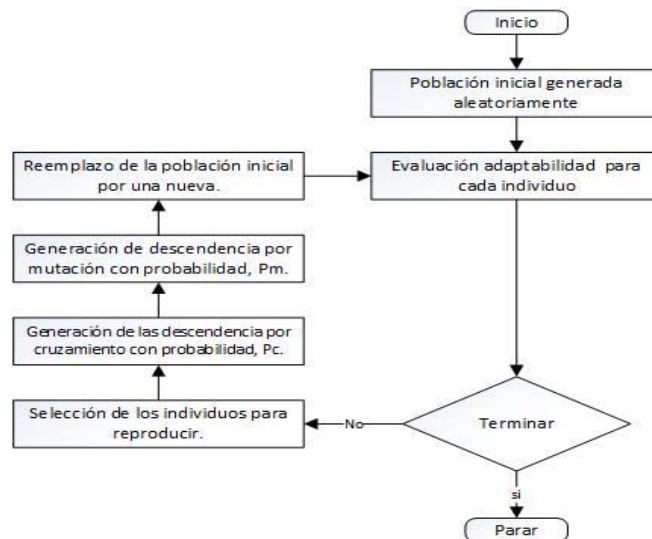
Inicio

Población inicial generada aleatoriamente

Evaluación adaptabilidad para cada individuo

Reemplazo de la población inicial por una nueva.

Generación de descendencia por mutación con probabilidad, Pm.

Generación de las descendencia por cruzamiento con probabilidad, Pc.

Selección de los individuos para reproducir.

No

Terminar

si

Parar